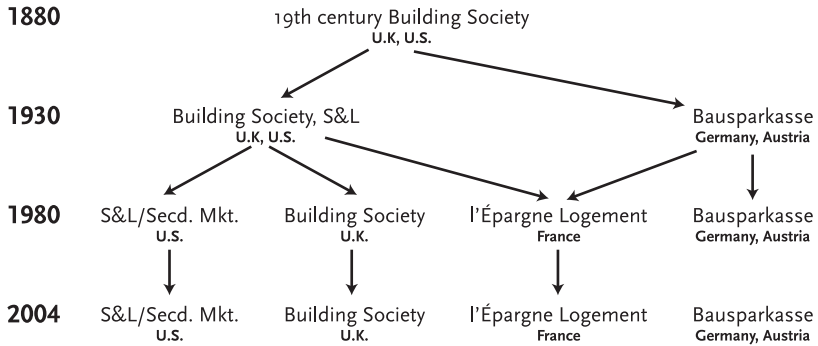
1880
19th century Building Society
U.K, U.S.

1930
Building Society, S&L
U.K, U.S.

Bausparkasse
Germany, Austria

1980
S&L/Secd. Mkt.
U.S.

Building Society
U.K.

l'Épargne Logement
France

Bausparkasse
Germany, Austria

2004
S&L/Secd. Mkt.
U.S.

Building Society
U.K.

l'Épargne Logement
France

Bausparkasse
Germany, Austria